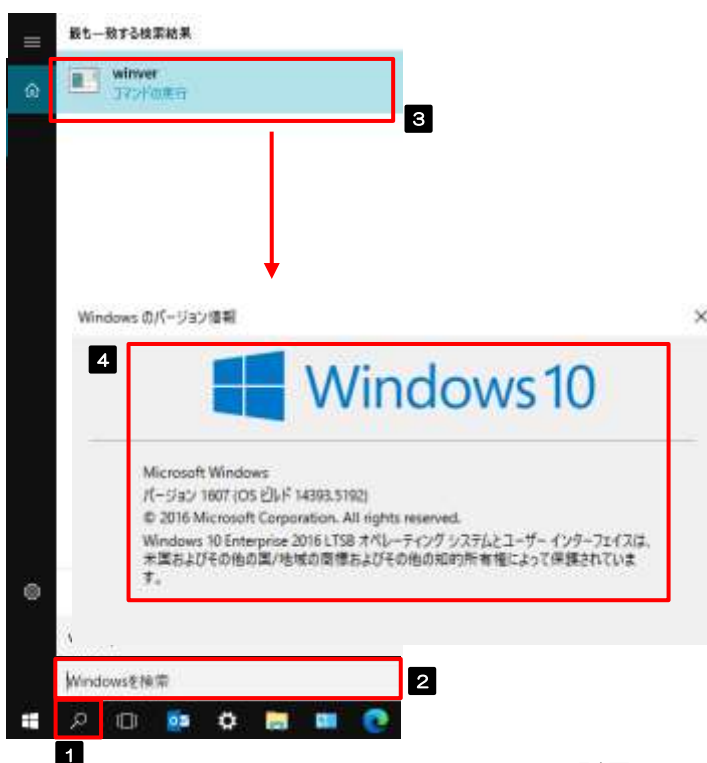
最も一致する検索結果

winver
コマンドの実行

3

Windows のバージョン情報

4

Windows 10

Microsoft Windows
バージョン 1607 (OS ビルド 14393.5192)
© 2016 Microsoft Corporation. All rights reserved.
Windows 10 Enterprise 2016 LTSB オペレーティング システムとユーザー インターフェイスは、米国およびその他の国/地域の商標およびその他の知的所有権によって保護されています。

Windowsを検索

2

1